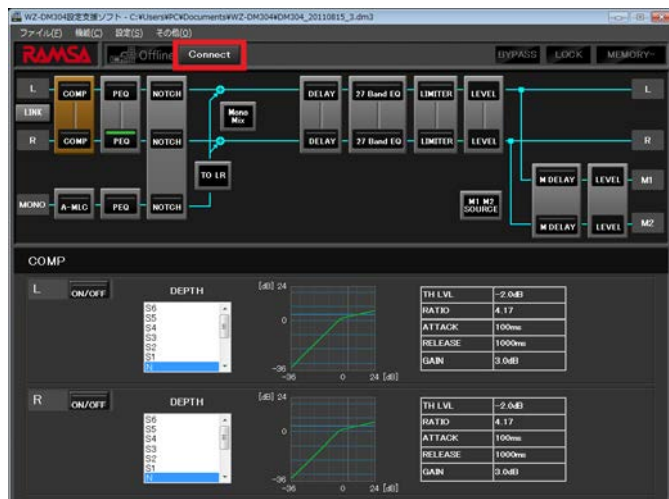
WZ-DM304設定支援ソフト - C:¥Users¥PC¥Documents¥WZ-DM304¥DM304_20110815_3.dm3

ファイル(F) 機能(C) 設定(S) その他(O)

RAMSA Offline Connect BYPASS LOCK MEMORY

L LINK R MONO

COMP PEQ NOTCH Mono Mix DELAY 27 Band EQ LIMITER LEVEL L

COMP PEQ NOTCH DELAY 27 Band EQ LIMITER LEVEL R

TO LR

M DELAY LEVEL M1

A-MLC PEQ NOTCH M1 M2 SOURCE

M DELAY LEVEL M2

COMP

L ON/OFF DEPTH

S6
S5
S4
S3
S2
S1
N

[dB] 24
0
-36
-36 0 24 [dB]

| TH LVL | -2.0dB |
|---|---|
| RATIO | 4.17 |
| ATTACK | 100ms |
| RELEASE | 1000ms |
| GAIN | 3.0dB |

R ON/OFF DEPTH

S6
S5
S4
S3
S2
S1
N

[dB] 24
0
-36
-36 0 24 [dB]

| TH LVL | -2.0dB |
|---|---|
| RATIO | 4.17 |
| ATTACK | 100ms |
| RELEASE | 1000ms |
| GAIN | 3.0dB |